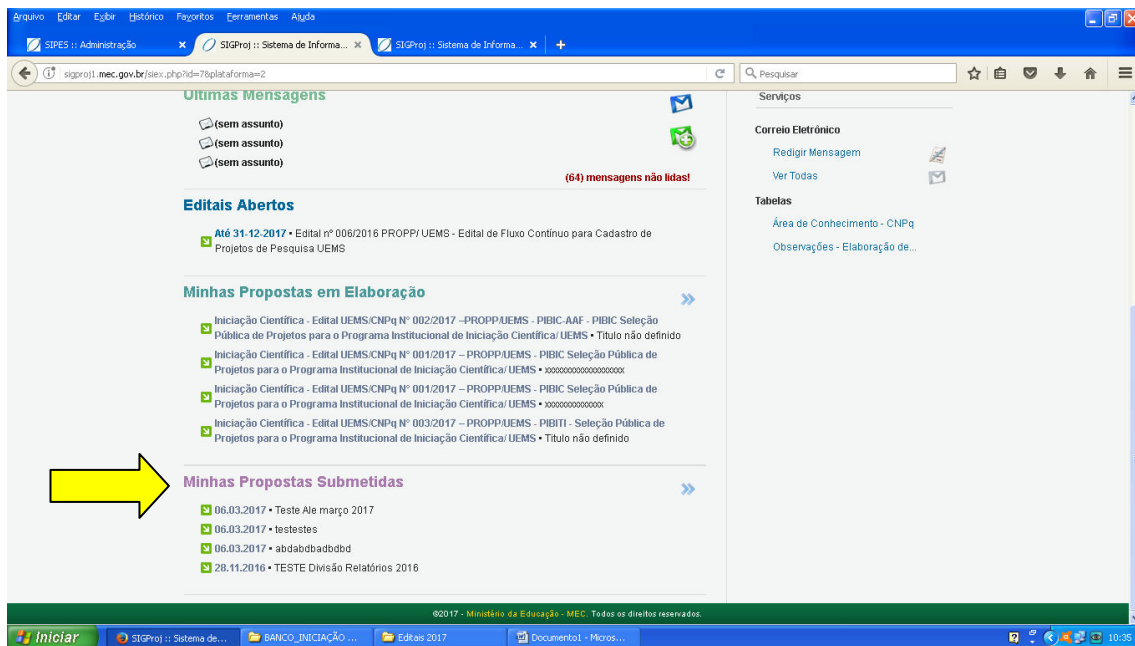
Arquivo Editar Exibir Histórico Favoritos Ferramentas Ajuda

SIPES :: Administração ×
SIGProj :: Sistema de Informa... ×
SIGProj :: Sistema de Informa... ×
+

sigproj1.mec.gov.br/siex.php?id=7&plataforma=2

Pesquisar

Últimas Mensagens

(sem assunto)
(sem assunto)
(sem assunto)

(64) mensagens não lidas!

Editais Abertos

Até 31-12-2017 • Edital nº 006/2016 PROPP/ UEMS - Edital de Fluxo Contínuo para Cadastro de Projetos de Pesquisa UEMS

Minhas Propostas em Elaboração

Iniciação Científica - Edital UEMS/CNPq N° 002/2017 –PROPP/UEMS - PIBIC-AAF - PIBIC Seleção Pública de Projetos para o Programa Institucional de Iniciação Científica/ UEMS • Titulo não definido

Iniciação Científica - Edital UEMS/CNPq N° 001/2017 – PROPP/UEMS - PIBIC Seleção Pública de Projetos para o Programa Institucional de Iniciação Científica/ UEMS • xxxxxxxxxxxxxxxxxx

Iniciação Científica - Edital UEMS/CNPq N° 001/2017 – PROPP/UEMS - PIBIC Seleção Pública de Projetos para o Programa Institucional de Iniciação Científica/ UEMS • xxxxxxxxxxxxxx

Iniciação Científica - Edital UEMS/CNPq N° 003/2017 – PROPP/UEMS - PIBITI - Seleção Pública de Projetos para o Programa Institucional de Iniciação Científica/ UEMS • Titulo não definido

Minhas Propostas Submetidas

06.03.2017 • Teste Ale março 2017
06.03.2017 • testestes
06.03.2017 • abdabdbadbdbd
28.11.2016 • TESTE Divisão Relatórios 2016

Serviços

Correio Eletrônico
Redigir Mensagem
Ver Todas

Tabelas
Área de Conhecimento - CNPq
Observações - Elaboração de...

©2017 - Ministério da Educação - MEC. Todos os direitos reservados.

Iniciar
SIGProj :: Sistema de...
BANCO_INICIAÇÃO ...
Editais 2017
Documento1 - Micros...
10:35